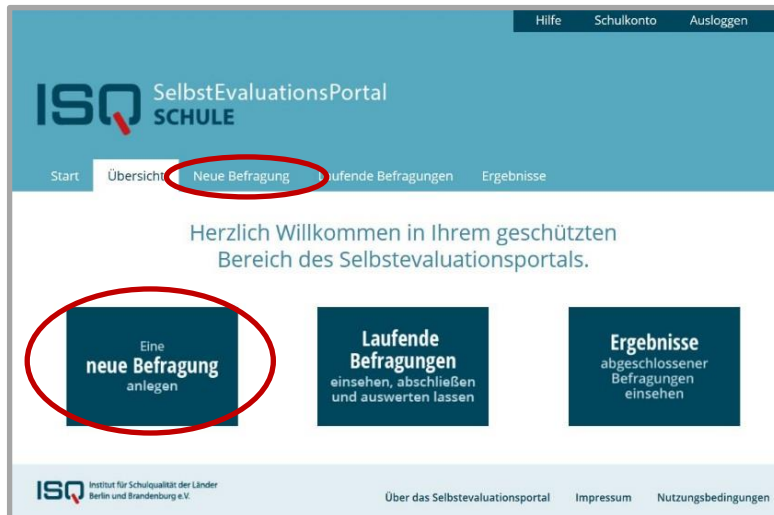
Hilfe Schulkonto Ausloggen

ISQ SelbstEvaluationsPortal SCHULE

Start Übersicht Neue Befragung Laufende Befragungen Ergebnisse

Herzlich Willkommen in Ihrem geschützten Bereich des Selbstevaluationsportals.

Eine neue Befragung anlegen

Laufende Befragungen einsehen, abschließen und auswerten lassen

Ergebnisse abgeschlossener Befragungen einsehen

ISQ Institut für Schulqualität der Länder Berlin und Brandenburg e.V.

Über das Selbstevaluationsportal Impressum Nutzungsbedingungen